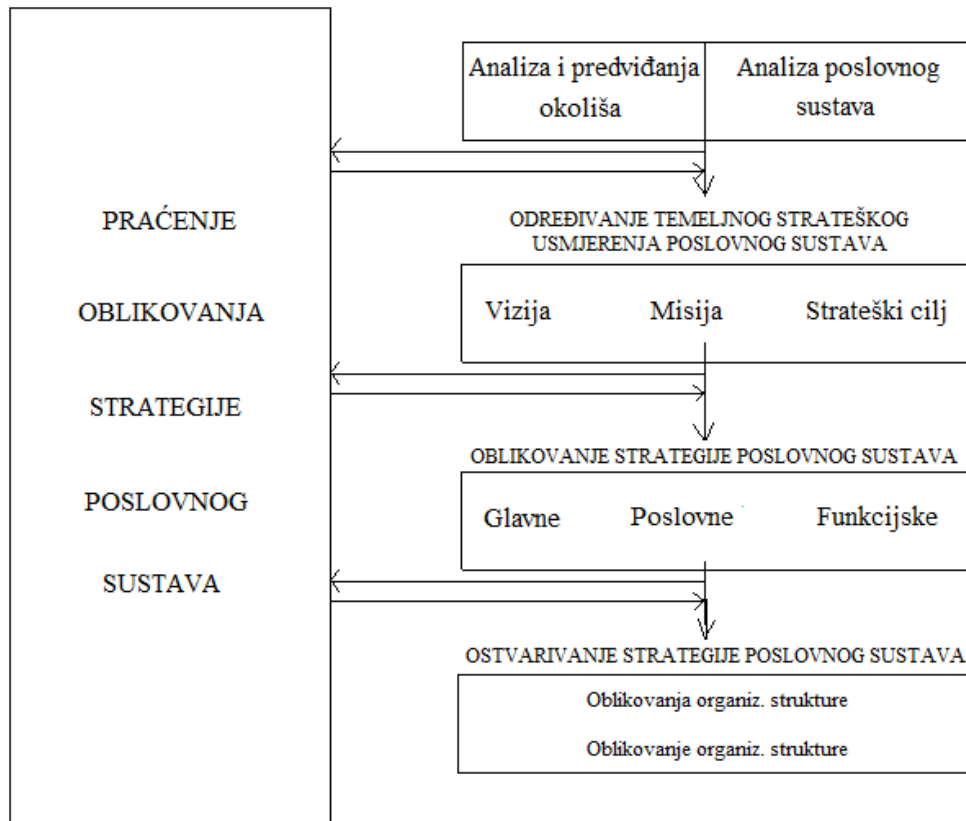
PRAĆENJE

OBLIKOVANJA

STRATEGIJE

POSLOVNOG

SUSTAVA

Analiza i predviđanja okoliša

Analiza poslovnog sustava

ODREĐIVANJE TEMELJNOG STRATEŠKOG USMJERENJA POSLOVNOG SUSTAVA

Vizija

Misija

Strateški cilj

OBLIKOVANJE STRATEGIJE POSLOVNOG SUSTAVA

Glavne

Poslovne

Funkcijske

OSTVARIVANJE STRATEGIJE POSLOVNOG SUSTAVA

Oblikovanja organiz. strukture

Oblikovanje organiz. strukture